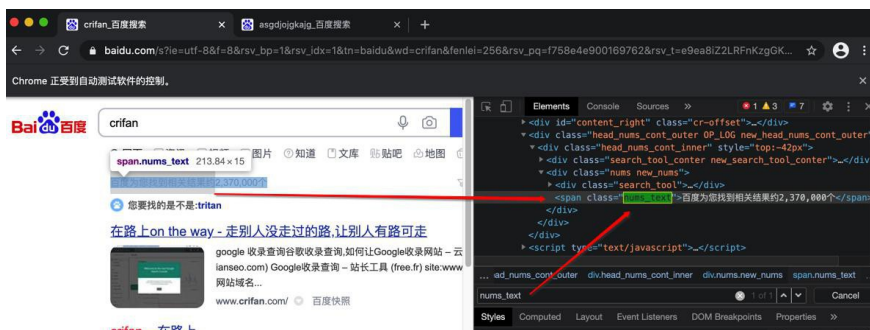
crifan_百度搜索 ×
asgdjojgkajg_百度搜索 ×
+

baidu.com/s?ie=utf-8&f=8&rsv_bp=1&rsv_idx=1&tn=baidu&wd=crifan&fenlei=256&rsv_pq=f758e4e900169762&rsv_t=e9ea8iZ2LRFnKzgGK...

Chrome 正受到自动测试软件的控制。

Bai du 百度
crifan

span.nums_text 213.84 × 15
图片 知道 文库 贴吧 地图
百度为您找到相关结果约2,370,000个

您要找的是不是:tritan

在路上on the way - 走别人没走过的路,让别人有路可走

google 收录查询谷歌收录查询,如何让Google收录网站 – 云 ianseo.com) Google收录查询 – 站长工具 (free.fr) site:www 网站域名...

www.crifan.com/ 百度快照

Elements Console Sources »
1 3 7

<div id="content_right" class="cr-offset">…</div>
<div class="head_nums_cont_outer OP_LOG new_head_nums_cont_outer">
<div class="head_nums_cont_inner" style="top:-42px">
<div class="search_tool_conter new_search_tool_conter">…</div>
<div class="nums new_nums">
<div class="search_tool">…</div>
<span class="nums_text">百度为您找到相关结果约2,370,000个</span>
</div>
</div>
</div>
<script type="text/javascript">…</script>

... ad_nums_cont_outer div.head_nums_cont_inner div.nums.new_nums span.nums_text

nums_text 1 of 1 Cancel

Styles Computed Layout Event Listeners DOM Breakpoints Properties »